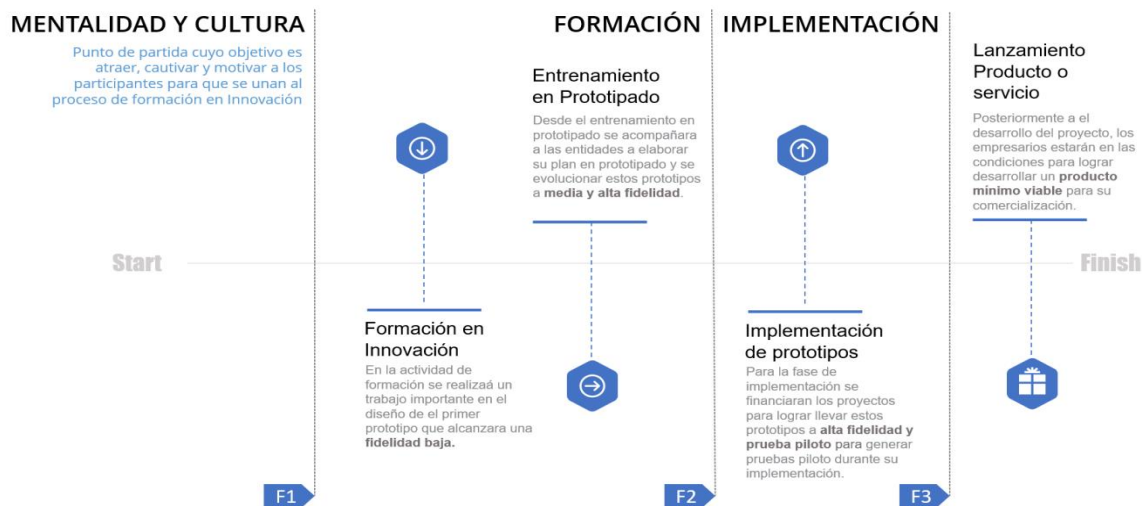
MENTALIDAD Y CULTURA

Punto de partida cuyo objetivo es atraer, cautivar y motivar a los participantes para que se unan al proceso de formación en Innovación

FORMACIÓN

Entrenamiento en Prototipado

Desde el entrenamiento en prototipado se acompañara a las entidades a elaborar su plan en prototipado y se evolucionar estos prototipos a **media y alta fidelidad**.

IMPLEMENTACIÓN

Lanzamiento Producto o servicio

Posteriormente a el desarrollo del proyecto, los empresarios estarán en las condiciones para lograr desarrollar un **producto mínimo viable** para su comercialización.

Start

Finish

Formación en Innovación

En la actividad de formación se realizaá un trabajo importante en el diseño de el primer prototipo que alcanzara una **fidelidad baja.**

Implementación de prototipos

Para la fase de implementación se financiaran los proyectos para lograr llevar estos prototipos a **alta fidelidad y prueba piloto** para generar pruebas piloto durante su implementación.

F1

F2

F3